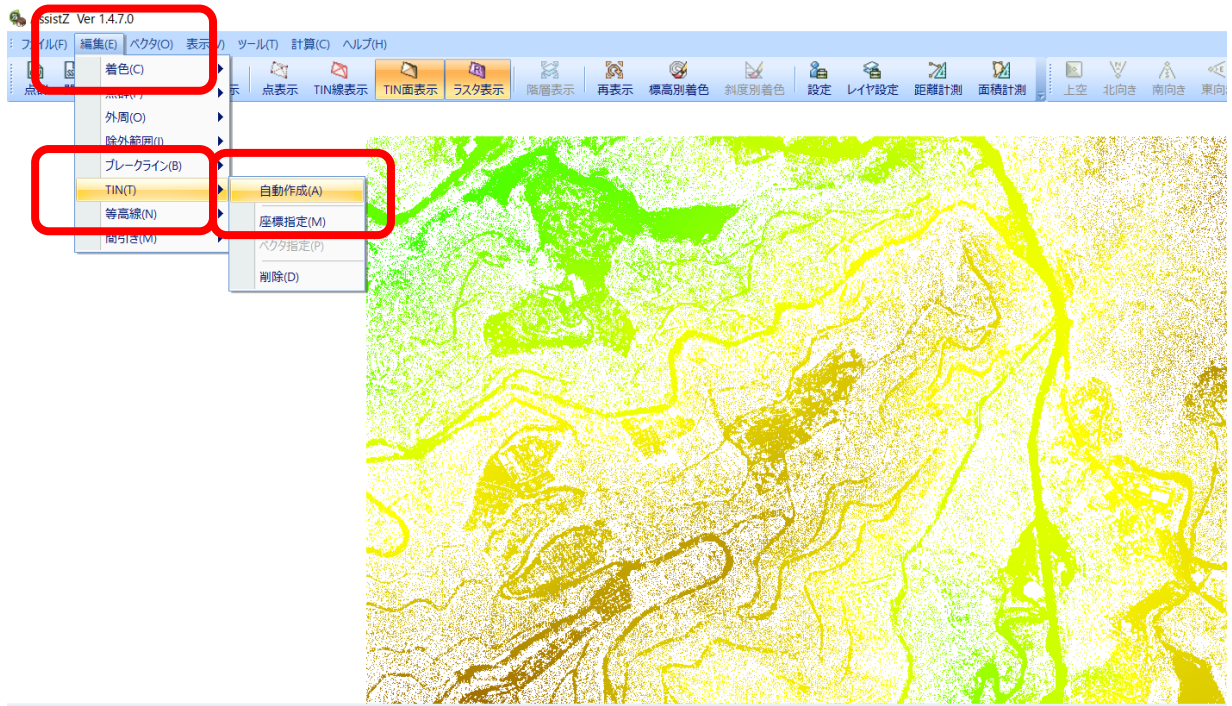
ssistZ Ver 1.4.7.0

ファイル(F) 編集(E) ベクタ(O) 表示(V) ツール(T) 計算(C) ヘルプ(H)

点 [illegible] 示 点表示 TIN線表示 TIN面表示 ラスタ表示 階層表示 再表示 標高別着色 斜度別着色 設定 レイヤ設定 距離計測 面積計測 上空 北向き 南向き 東向

着色(C)
点群(P)
外周(O)
除外範囲(I)
ブレークライン(B)
TIN(T)
等高線(N)
間引き(M)

自動作成(A)
座標指定(M)
ベクタ指定(P)
削除(D)